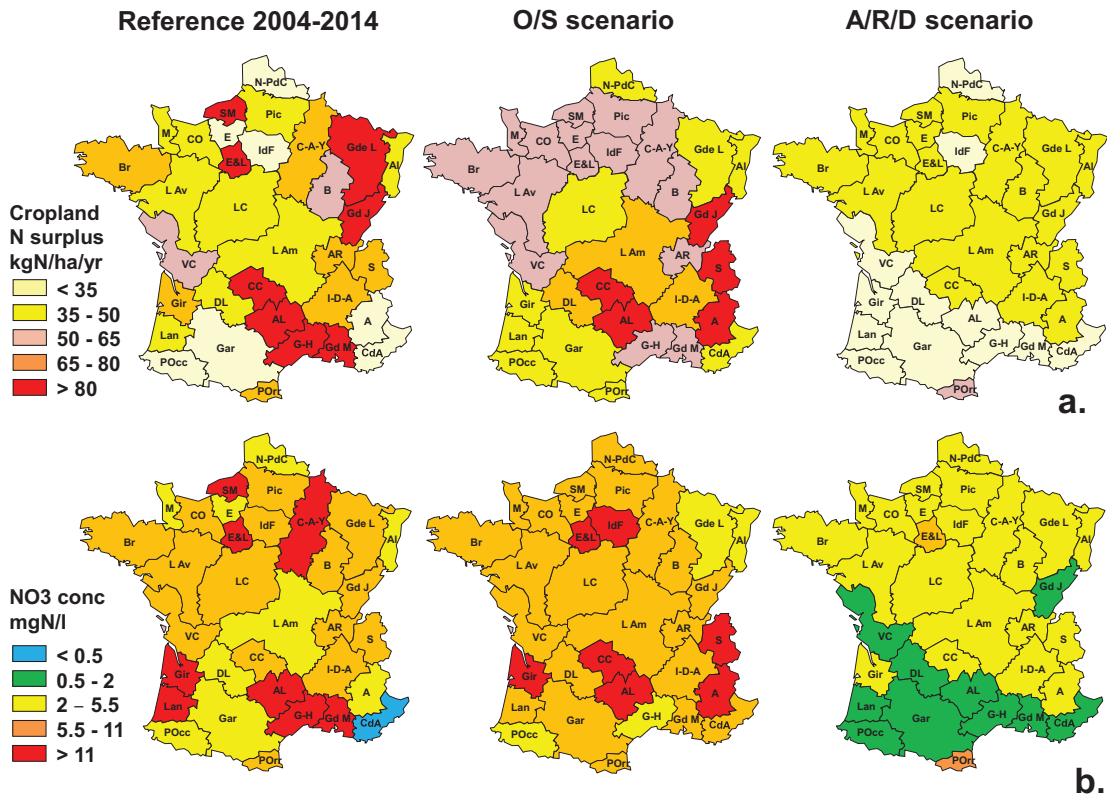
Reference 2004-2014

O/S scenario

A/R/D scenario

Cropland N surplus kgN/ha/yr
< 35
35 - 50
50 - 65
65 - 80
> 80

N-PdC SM Pic M CO E IdF C-A-Y Br E&L Gde L Al L Av B LC Gd J L Am VC AR S Gir DL CC I-D-A Lan AL A Gar G-H Gd M CdA POcc POrt

N-PdC SM Pic M CO E IdF C-A-Y Br E&L Gde L Al L Av B LC Gd J L Am AR VC S Gir DL CC I-D-A Lan AL A Gar G-H Gd M CdA POcc POrt

N-PdC SM Pic M CO E IdF C-A-Y Br E&L Gde L Al L Av B LC Gd J L Am VC AR S Gir DL CC I-D-A Lan AL A Gar G-H Gd M CdA POcc POrt

a.

NO3 conc mgN/l
< 0.5
0.5 - 2
2 – 5.5
5.5 - 11
> 11

N-PdC SM Pic M CO E IdF C-A-Y Br E&L Gde L Al L Av B LC Gd J L Am VC AR S Gir CC DL I-D-A Lan AL A Gar G-H Gd M CdA POcc POrt

N-PdC SM Pic M CO E IdF C-A-Y Br E&L Gde L Al L Av B LC Gd J L Am VC AR S Gir CC DL I-D-A Lan AL A Gar G-H Gd M CdA POcc POrt

N-PdC SM Pic M CO E IdF C-A-Y Br E&L Gde L Al L Av B LC Gd J L Am VC AR S CC Gir DL I-D-A AL Lan A Gar G-H Gd M CdA POcc POrt

b.